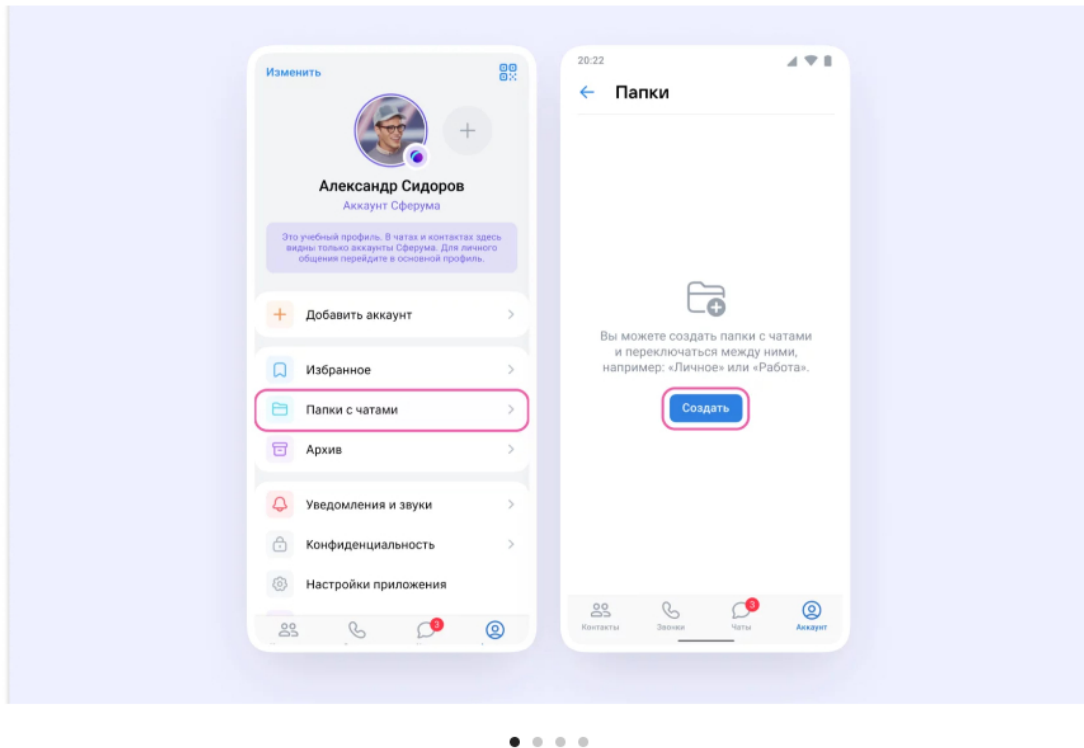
Изменить

Александр Сидоров
Аккаунт Сферума

Это учебный профиль. В чатах и контактах здесь видны только аккаунты Сферума. Для личного общения перейдите в основной профиль.

Добавить аккаунт

Избранное

Папки с чатами

Архив

Уведомления и звуки

Конфиденциальность

Настройки приложения

3

20:22

Папки

Вы можете создать папки с чатами и переключаться между ними, например: «Личное» или «Работа».

Создать

Контакты
Звонки
3
Чаты
Аккаунт